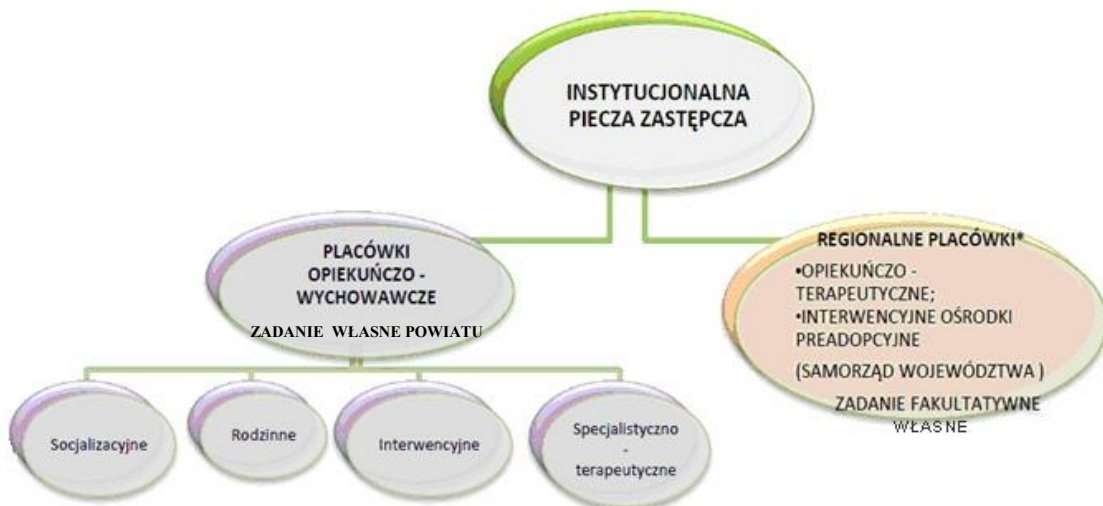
INSTYTUCJONALNA PIECZA ZASTĘPCZA

PLACÓWKI OPIEKUŃCZO - WYCHOWAWCZE

ZADANIE WŁASNE POWIATU

REGIONALNE PLACÓWKI*

•OPIEKUŃCZO - TERAPEUTYCZNE;
•INTERWENCYJNE OŚRODKI PREADOPCYJNE

(SAMORZĄD WOJEWÓDZTWA )

ZADANIE FAKULTATYWNE WŁASNE

Socjalizacyjne

Rodzinne

Interwencyjne

Specjalistyczno - terapeutyczne